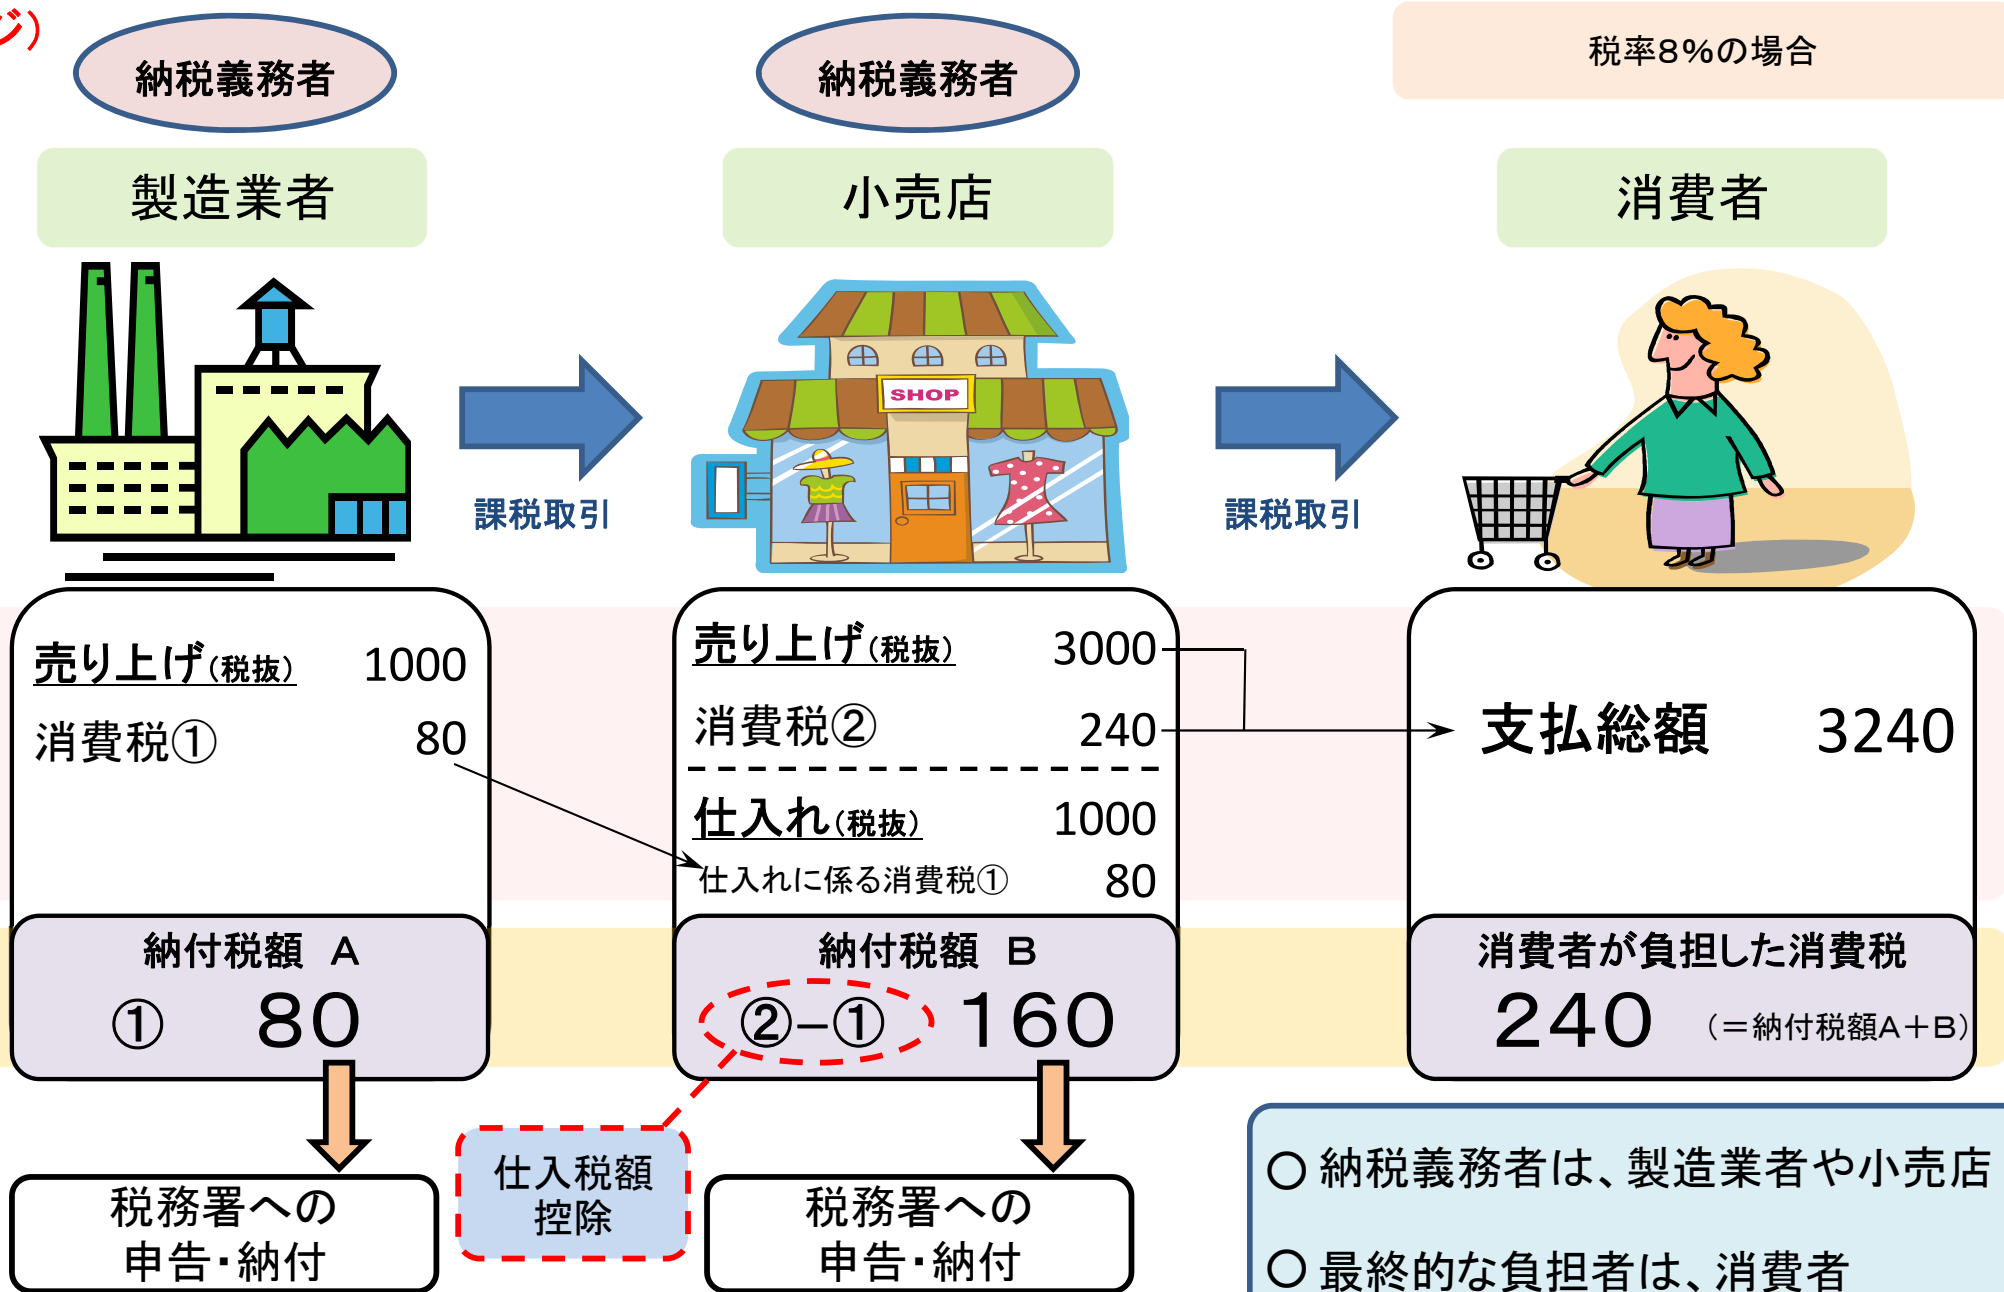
ジ)

納税義務者

納税義務者

税率8%の場合

製造業者

小売店

消費者

SHOP

課税取引

課税取引

売り上げ(税抜) 1000
消費税① 80

売り上げ(税抜) 3000
消費税② 240
仕入れ(税抜) 1000
仕入れに係る消費税① 80

支払総額 3240

納付税額 A
① 80

納付税額 B
②−① 160

消費者が負担した消費税
240 (＝納付税額A＋B)

税務署への
申告・納付

仕入税額
控除

税務署への
申告・納付

○ 納税義務者は、製造業者や小売店

○ 最終的な負担者は、消費者